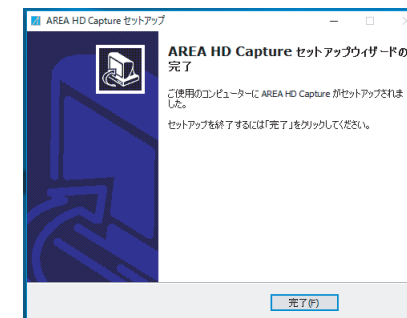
AREA HD Capture セットアップ

AREA HD Capture セットアップウィザードの完了

ご使用のコンピューターに AREA HD Capture がセットアップされました。

セットアップを終了するには「完了」をクリックしてください。

完了(F)